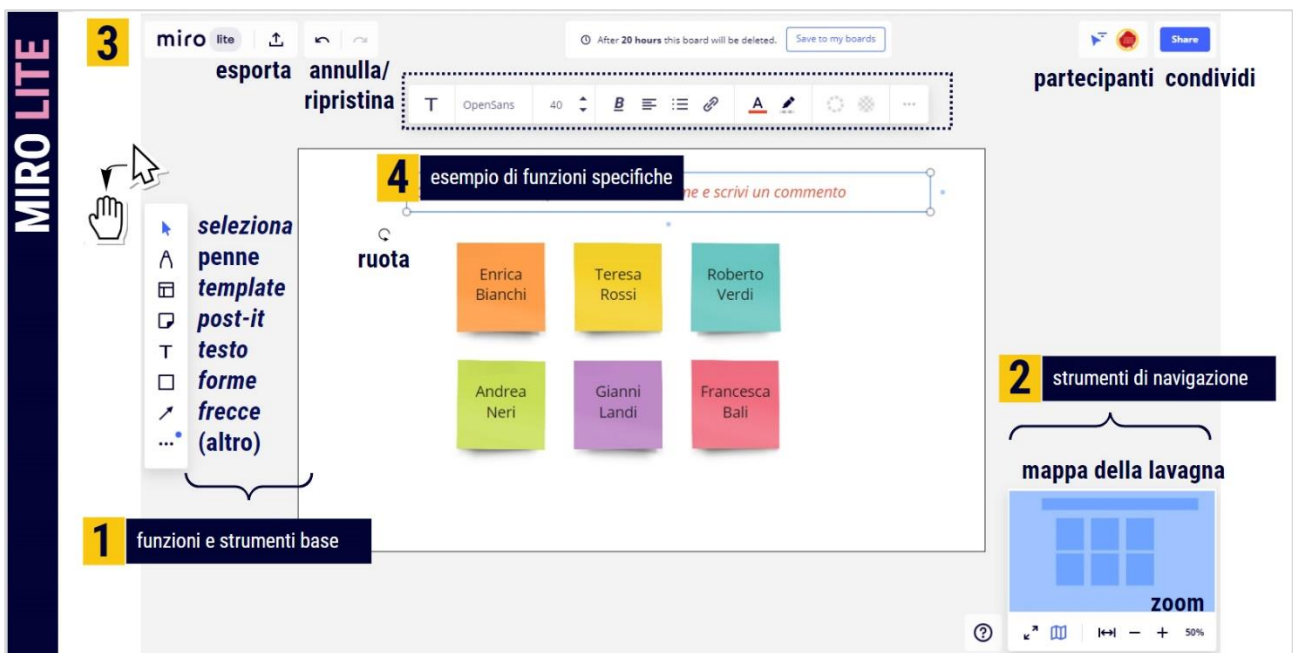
MIRO LITE

3

miro lite

esporta annulla/ ripristina

After 20 hours this board will be deleted. Save to my boards

Share

partecipanti condividi

T OpenSans 40 B A

4 esempio di funzioni specifiche

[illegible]ne e scrivi un commento

seleziona
penne
template
post-it
testo
forme
frecce
(altro)

ruota

Enrica Bianchi

Teresa Rossi

Roberto Verdi

Andrea Neri

Gianni Landi

Francesca Bali

2 strumenti di navigazione

mappa della lavagna

zoom

1 funzioni e strumenti base

?

50%